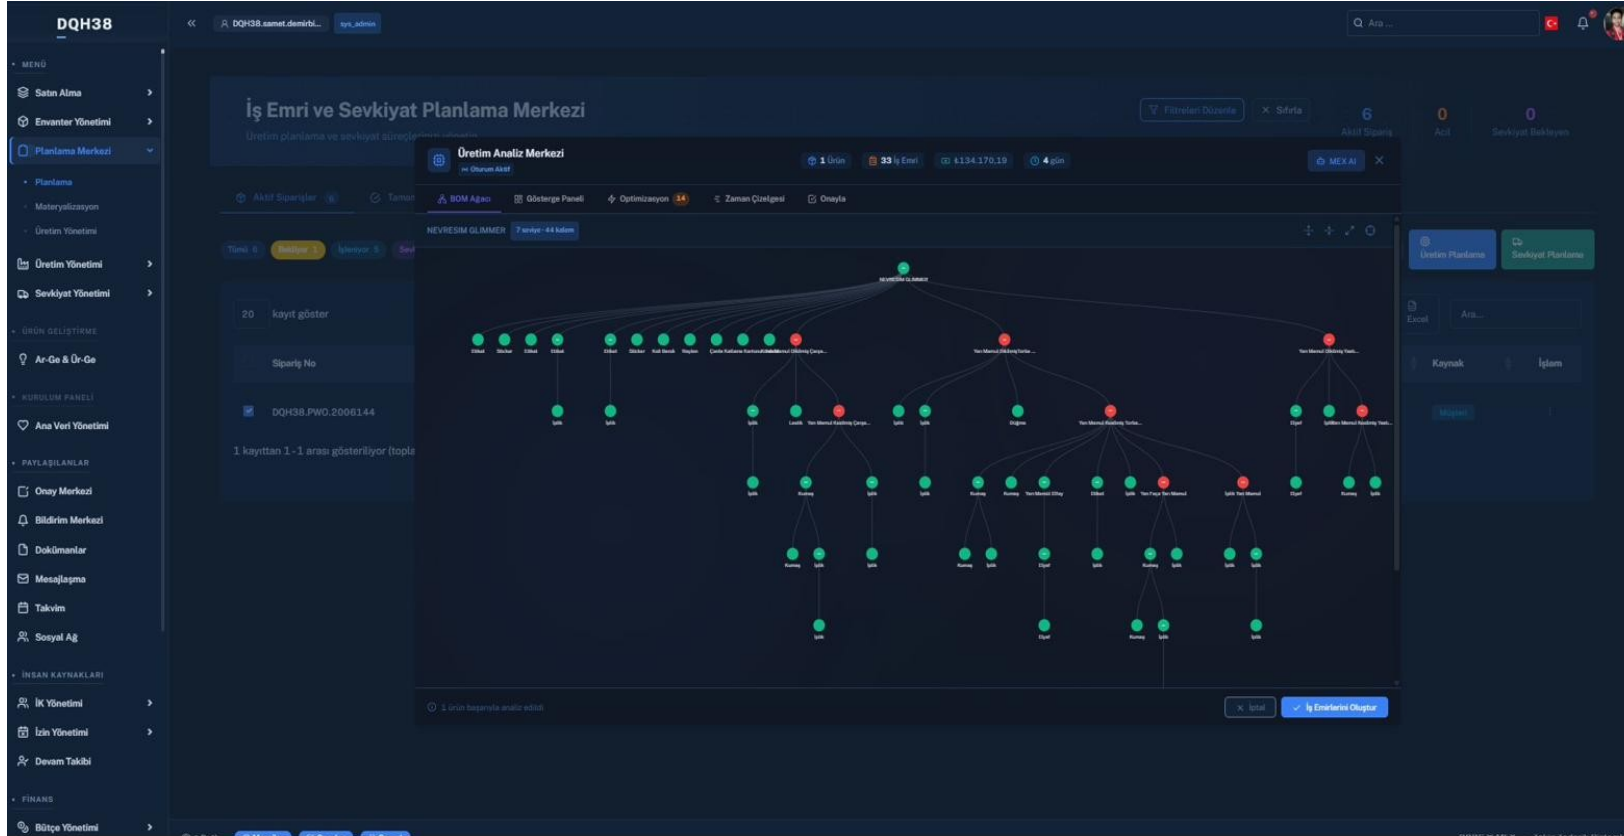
DQH38

MENÜ
Satın Alma
Envanter Yönetimi
Planlama Merkezi
Planlama
Materyalizasyon
Üretim Yönetimi
Üretim Yönetimi
Sevkiyat Yönetimi
ÜRÜN GELİŞTİRME
Ar-Ge & Ür-Ge
KURULUM PANELİ
Ana Veri Yönetimi
PAYLAŞILANLAR
Onay Merkezi
Bildirim Merkezi
Dokümanlar
Mesajlaşma
Takvim
Sosyal Ağ
İNSAN KAYNAKLARI
İK Yönetimi
İzin Yönetimi
Devam Takibi
FİNANS
Bütçe Yönetimi

DQH38.samet.demirbi... sys_admin

Ara ...

İş Emri ve Sevkiyat Planlama Merkezi
Üretim planlama ve sevkiyat süreçlerini yönetin
Filtreleri Düzenle
Sıfırla
6 Aktif Sipariş
0 Acil
0 Sevkiyat Bekleyen

Aktif Siparişler
Tümü 6
Bekliyor 1
İşleniyor 5

20 kayıt göster
Sipariş No
DQH38.PWO.2006144
1 kayıttan 1-1 arası gösteriliyor (topla

Üretim Planlama
Sevkiyat Planlama
Excel
Ara...
Kaynak
İşlem
Müşteri

Üretim Analiz Merkezi
Oturum Aktif
1 Ürün
33 İş Emri
₺134.170,19
4 gün
MEX AI

BOM Ağacı
Gösterge Paneli
Optimizasyon 14
Zaman Çizelgesi
Onayla

NEVRESIM GLIMMER
7 seviye · 44 kalem

NEVRESIM GLIMMER
Etiket
Sticker
Etiket
Etiket
Etiket
Sticker
Koli Bandı
Naylon
Çanta Kaltama Kartonu
Yarı Mamul Dikilmiş Çarşa...
Yarı Mamul Dikilmiş Yorka...
Yarı Mamul Dikilmiş Yast...
İplik
İplik
İplik
Lastik
Yarı Mamul Kesilmiş Çarşa...
İplik
İplik
Düğme
Yarı Mamul Kesilmiş Yorka...
Elyaf
Yarı Mamul Kesilmiş Yast...
İplik
Kumaş
İplik
İplik
Kumaş
Kumaş
Yarı Mamul Elbay
Etiket
İplik
Yarı Fayş Yarı Mamul
İplik Yarı Mamul
Elyaf
Kumaş
İplik
Kumaş
İplik
İplik
Kumaş
İplik
Elyaf
İplik
Kumaş
İplik
İplik
İplik
İplik
Elyaf
Kumaş
İplik
İplik

1 ürün başarıyla analiz edildi
İptal
İş Emirlerini Oluştur